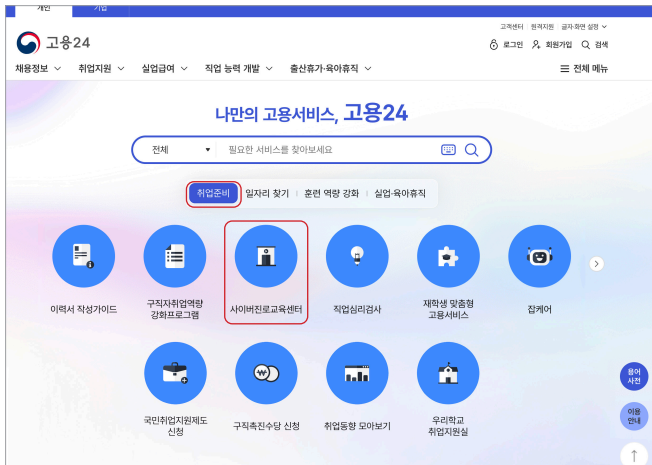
개인 기업

고객센터 | 원격지원 | 글자·화면 설정

고용24

로그인 회원가입 검색

채용정보 취업지원 실업급여 직업 능력 개발 출산휴가·육아휴직

전체 메뉴

나만의 고용서비스, 고용24

전체

필요한 서비스를 찾아보세요

취업준비 | 일자리 찾기 | 훈련 역량 강화 | 실업·육아휴직

이력서 작성가이드

구직자취업역량 강화프로그램

사이버진로교육센터

직업심리검사

재학생 맞춤형 고용서비스

잡케어

국민취업지원제도 신청

구직촉진수당 신청

취업동향 모아보기

우리학교 취업지원실

용어 사전

이용 안내